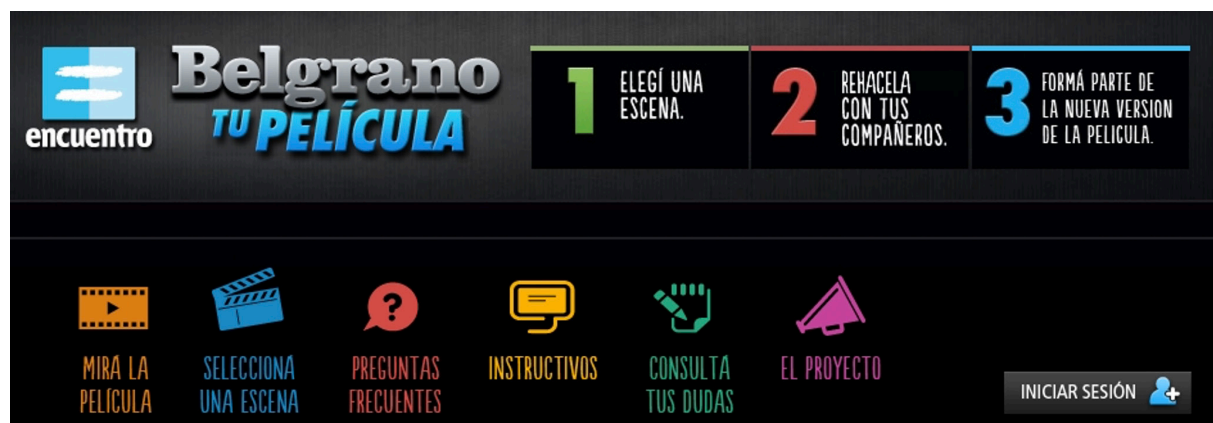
encuentro

Belgrano
TU PELÍCULA

1 ELEGÍ UNA ESCENA.

2 REHACELA CON TUS COMPAÑEROS.

3 FORMÁ PARTE DE LA NUEVA VERSION DE LA PELICULA.

MIRA LA PELÍCULA

SELECCIONA UNA ESCENA

PREGUNTAS FRECUENTES

INSTRUCTIVOS

CONSULTA TUS DUDAS

EL PROYECTO

INICIAR SESIÓN